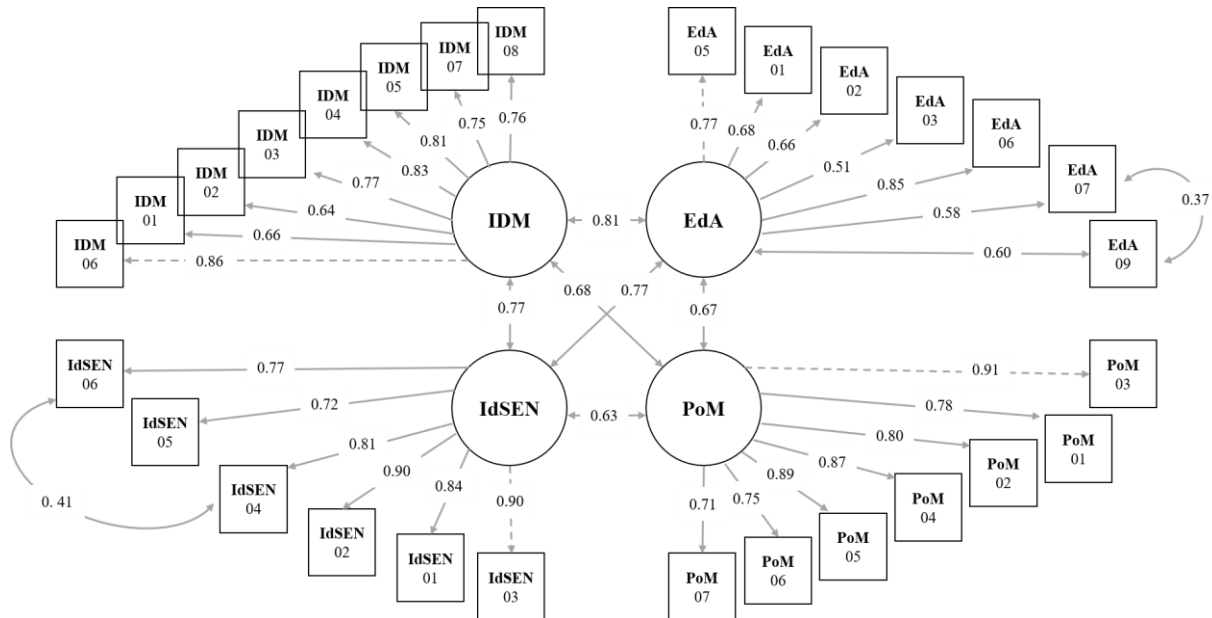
IDM 08
IDM 07
IDM 05
IDM 04
IDM 03
IDM 02
IDM 01
IDM 06
0.76
0.75
0.81
0.83
0.77
0.64
0.66
0.86
IDM
0.81
EdA
EdA 05
EdA 01
EdA 02
EdA 03
EdA 06
EdA 07
EdA 09
0.77
0.68
0.66
0.51
0.85
0.58
0.60
0.37
0.77
0.68
0.77
0.67
IdSEN
0.63
PoM
IdSEN 06
IdSEN 05
IdSEN 04
IdSEN 02
IdSEN 01
IdSEN 03
0.77
0.72
0.81
0.90
0.84
0.90
0. 41
PoM 03
PoM 01
PoM 02
PoM 04
PoM 05
PoM 06
PoM 07
0.91
0.78
0.80
0.87
0.89
0.75
0.71